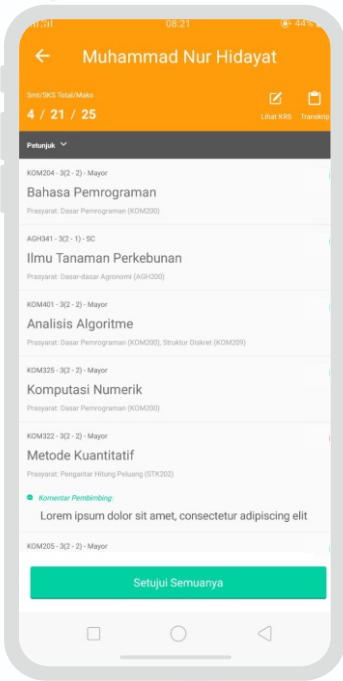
08.21 44%

Muhammad Nur Hidayat

Smt/SKS Total/Maks
4 / 21 / 25

Lihat KRS Transkrip

Petunjuk

KOM204 - 3(2 - 2) - Mayor
Bahasa Pemrograman
Prasyarat: Dasar Pemrograman (KOM200)

AGH341 - 3(2 - 1) - SC
Ilmu Tanaman Perkebunan
Prasyarat: Dasar-dasar Agronomi (AGH200)

KOM401 - 3(2 - 2) - Mayor
Analisis Algoritme
Prasyarat: Dasar Pemrograman (KOM200), Struktur Diskret (KOM209)

KOM325 - 3(2 - 2) - Mayor
Komputasi Numerik
Prasyarat: Dasar Pemrograman (KOM200)

KOM322 - 3(2 - 2) - Mayor
Metode Kuantitatif
Prasyarat: Pengantar Hitung Peluang (STK202)

Komentar Pembimbing:
Lorem ipsum dolor sit amet, consectetur adipiscing elit

KOM205 - 3(2 - 2) - Mayor

Setujui Semuanya